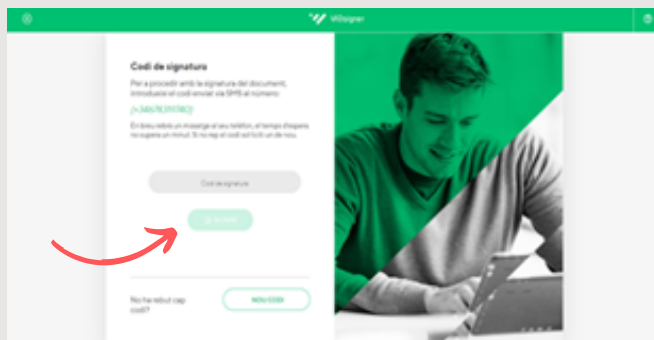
VIDsigner

Codi de signatura

Per a procedir amb la signatura del document, introdueix el codi enviat via SMS al número:

(+34)6XXXXX0

En breu rebràs un missatge al teu telèfon, el temps d'espera no supera un minut. Si no rep el codi sol·licita un de nou.

Codi de signatura

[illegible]

No he rebut cap codi?

NOU CODI